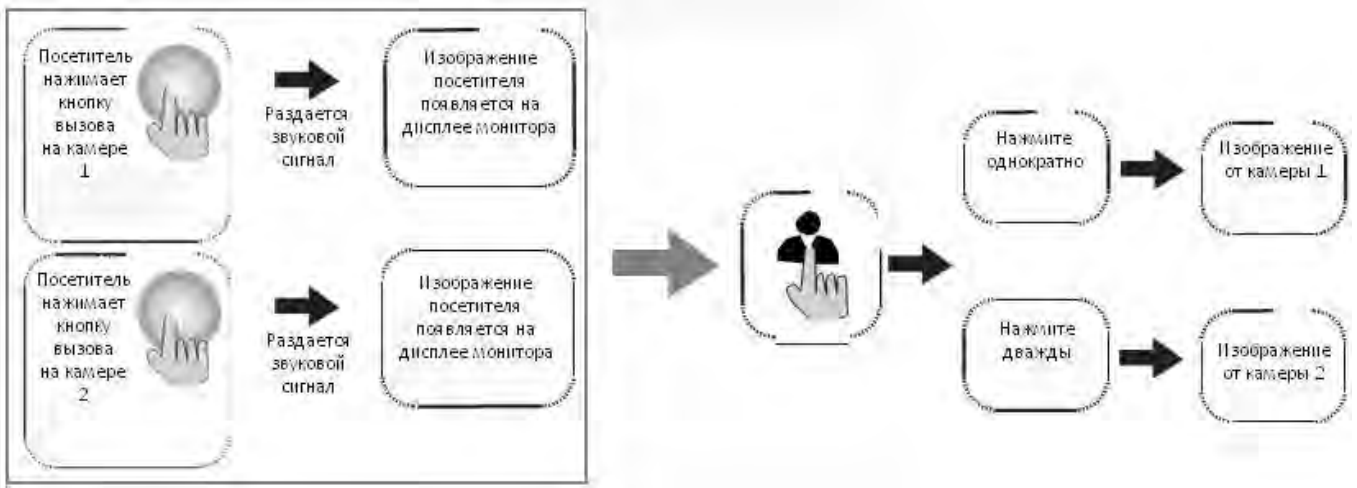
Посетитель нажимает кнопку вызова на камере 1

Раздается звуковой сигнал

Изображение посетителя появляется на дисплее монитора

Посетитель нажимает кнопку вызова на камере 2

Раздается звуковой сигнал

Изображение посетителя появляется на дисплее монитора

Нажмите однократно

Изображение от камеры 1

Нажмите дважды

Изображение от камеры 2